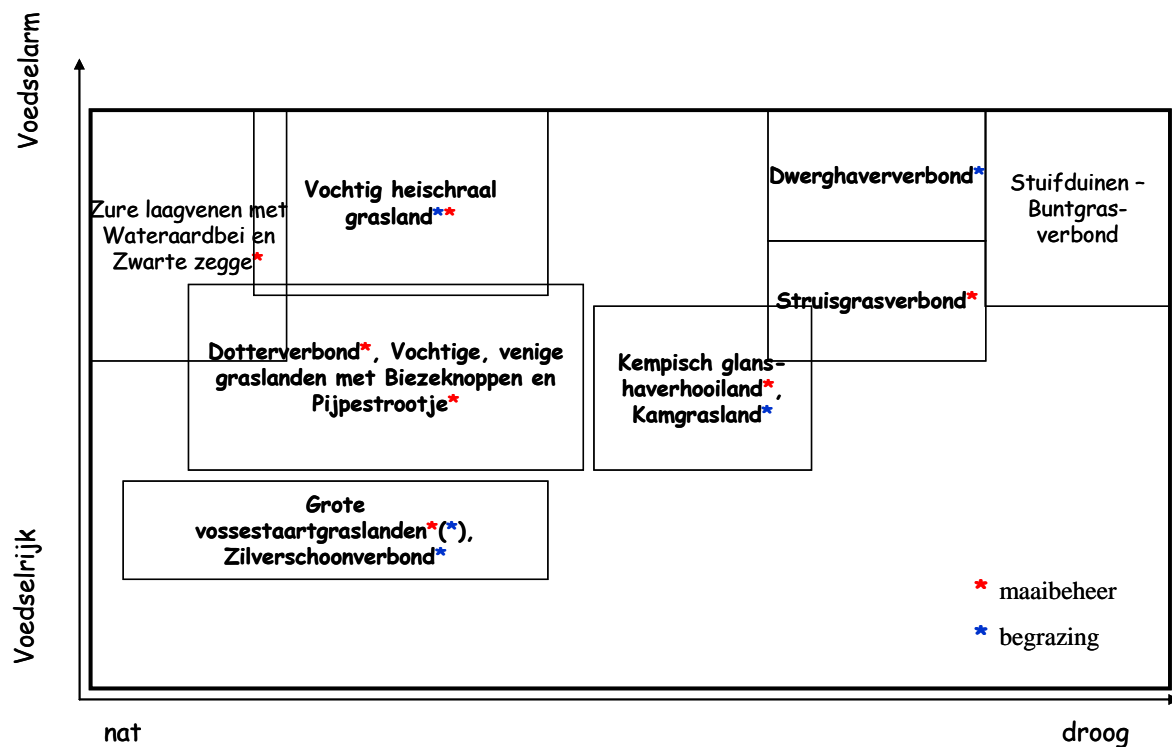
Voedselarm

Zure laagvenen met Wateraardbei en Zwarte zegge*

Vochtig heischraal grasland**

Dwerghaververbond*

Stuifduinen – Buntgrasverbond

Struisgrasverbond*

Dotterverbond*, Vochtige, venige graslanden met Biezeknoppen en Pijpestrootje*

Kempisch glanshaverhooiland*, Kamgrasland*

Grote vossestaartgraslanden*(*), Zilverschoonverbond*

* maaibeheer

* begrazing

Voedselrijk

nat

droog